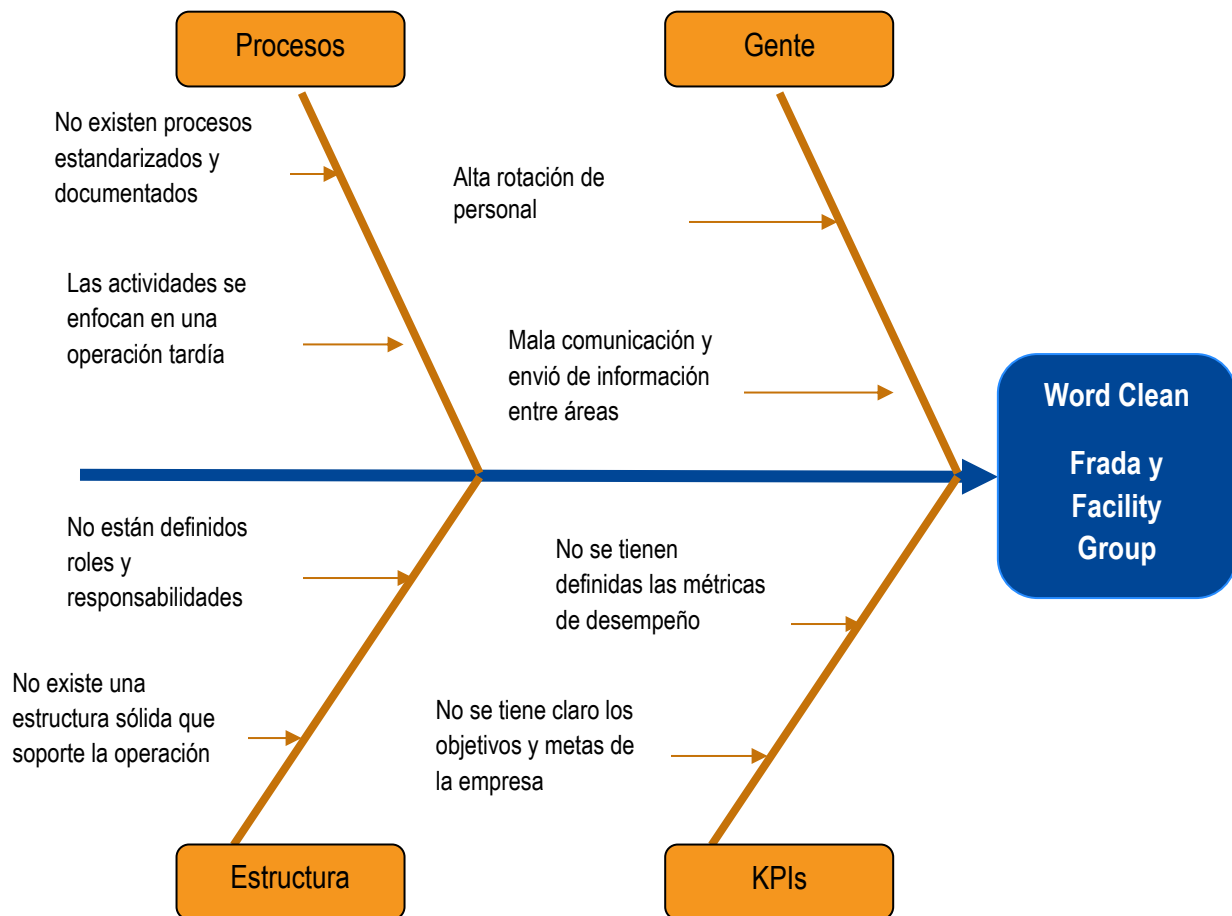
Procesos

Gente

No existen procesos estandarizados y documentados

Alta rotación de personal

Las actividades se enfocan en una operación tardía

Mala comunicación y envió de información entre áreas

Word Clean

Frada y Facility Group

No están definidos roles y responsabilidades

No se tienen definidas las métricas de desempeño

No existe una estructura sólida que soporte la operación

No se tiene claro los objetivos y metas de la empresa

Estructura

KPIs